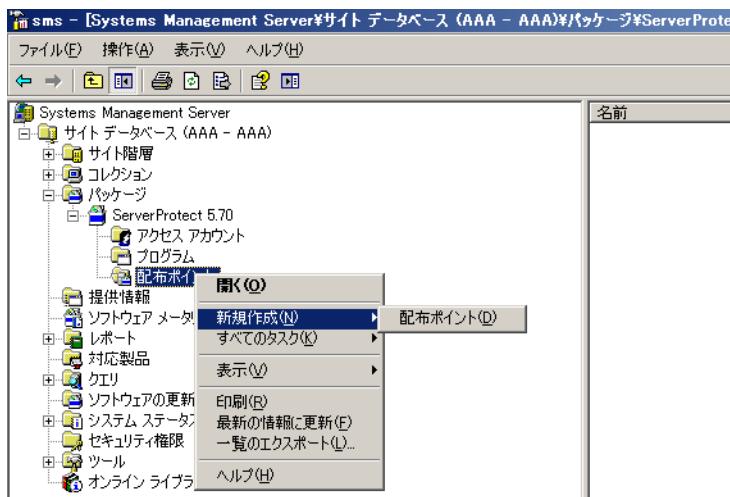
sms - [Systems Management Server¥サイト データベース (AAA - AAA)¥パッケージ¥ServerProte

ファイル(F) 操作(A) 表示(V) ヘルプ(H)

Systems Management Server
サイト データベース (AAA - AAA)
サイト階層
コレクション
パッケージ
ServerProtect 5.70
アクセス アカウント
プログラム
配布ポイ
提供情報
ソフトウェア メータ
レポート
対応製品
クエリ
ソフトウェアの更新
システム ステータス
セキュリティ権限
ツール
オンライン ライブラ

名前

開く(O)
新規作成(N)
すべてのタスク(K)
表示(V)
印刷(R)
最新の情報に更新(F)
一覧のエクスポート(L)...
ヘルプ(H)

配布ポイント(D)